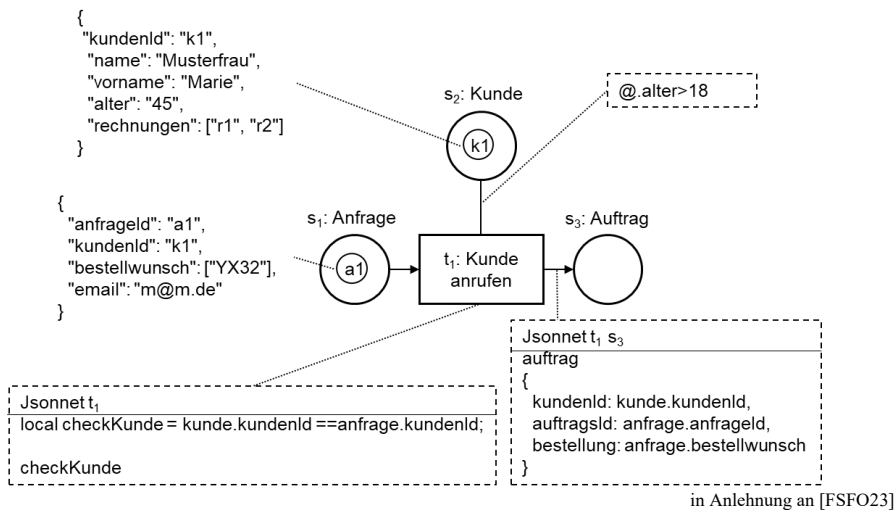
{
"kundenId": "k1",
"name": "Musterfrau",
"vorname": "Marie",
"alter": "45",
"rechnungen": ["r1", "r2"]
}

$s_2$: Kunde

k1

@.alter>18

{
"anfrageId": "a1",
"kundenId": "k1",
"bestellwunsch": ["YX32"],
"email": "m@m.de"
}

$s_1$: Anfrage

a1

$t_1$: Kunde anrufen

$s_3$: Auftrag

Jsonnet $t_1$ $s_3$
auftrag
{
kundenId: kunde.kundenId,
auftragsId: anfrage.anfrageId,
bestellung: anfrage.bestellwunsch
}

Jsonnet $t_1$
local checkKunde = kunde.kundenId ==anfrage.kundenId;

checkKunde

in Anlehnung an [FSFO23]